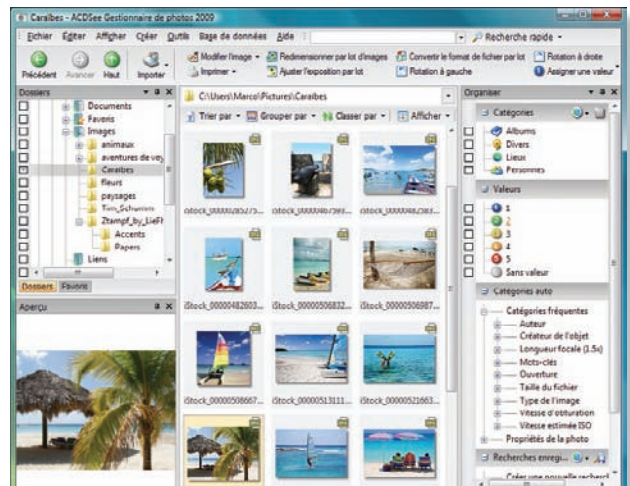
Caraibes - ACDSee Gestionnaire de photos 2009

Fichier Editer Afficher Créer Outils Base de données Aide

Recherche rapide

Précédent Avancer Haut Importer

Modifier l'image Redimensionner par lot d'images Convertir le format de fichier par lot Rotation à droite

Imprimer Ajuster l'exposition par lot Rotation à gauche Assigner une valeur

Dossiers

Documents
Favoris
Images
animaux
aventures de voy
Caraibes
fleurs
paysages
Tim_Schumm
Ztampf_by_LieFi
Accents
Papers
Liens

Dossiers Favoris

Aperçu

C:\Users\Marco\Pictures\Caraibes

Trier par Grouper par Classer par Afficher

iStock_0000000852/3... iStock_00000048/393... iStock_00000052/68...

iStock_00000482603... iStock_00000506832... iStock_00000506987...

iStock_00000508667... iStock_00000513111... iStock_00000521663...

Organiser

Catégories

Albums
Divers
Lieux
Personnes

Valeurs

1
2
3
4
5
Sans valeur

Catégories auto

Catégories fréquentes
Auteur
Créateur de l'objet
Longueur focale (1.5x)
Mots-clés
Ouverture
Taille du fichier
Type de l'image
Vitesse d'obturation
Vitesse estimée ISO
Propriétés de la photo

Recherches enregi...

Créer une nouvelle recherch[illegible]